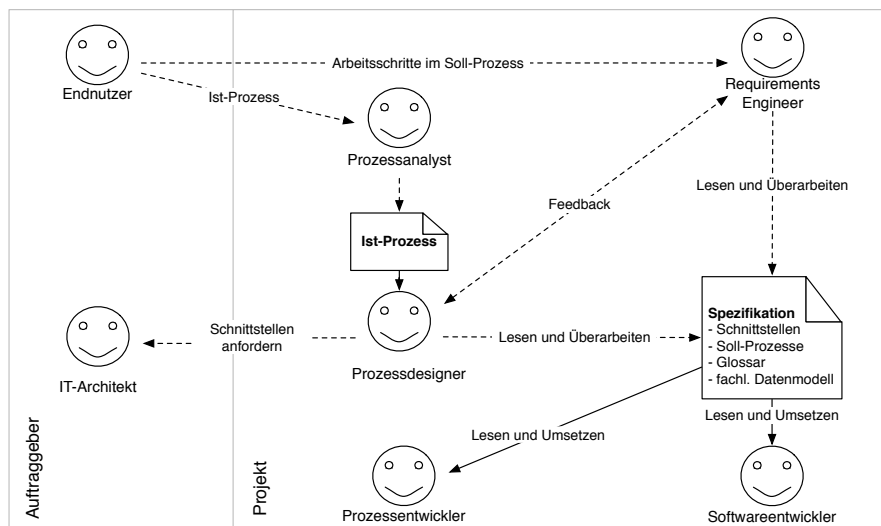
Endnutzer

Arbeitsschritte im Soll-Prozess

Requirements Engineer

Ist-Prozess

Prozessanalyst

Lesen und Überarbeiten

Feedback

Ist-Prozess

Spezifikation
- Schnittstellen
- Soll-Prozesse
- Glossar
- fachl. Datenmodell

Schnittstellen anfordern

Lesen und Überarbeiten

IT-Architekt

Prozessdesigner

Lesen und Umsetzen

Lesen und Umsetzen

Auftraggeber

Projekt

Prozessentwickler

Softwareentwickler